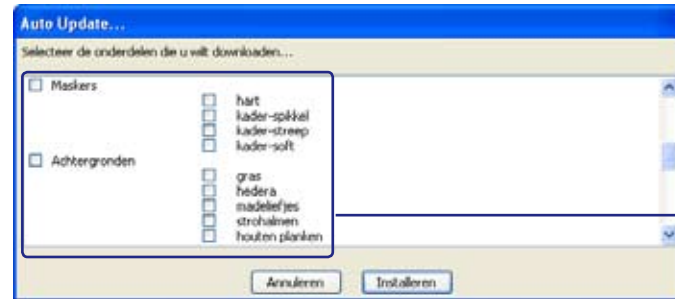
Auto Update...

Selecteer de onderdelen die u wilt downloaden...

Maskers

hart
kader-spikkel
kader-streep
kader-soft

Achtergronden

gras
hedera
madeliefjes
strohalmen
houten planken

Annuleren
Installeren